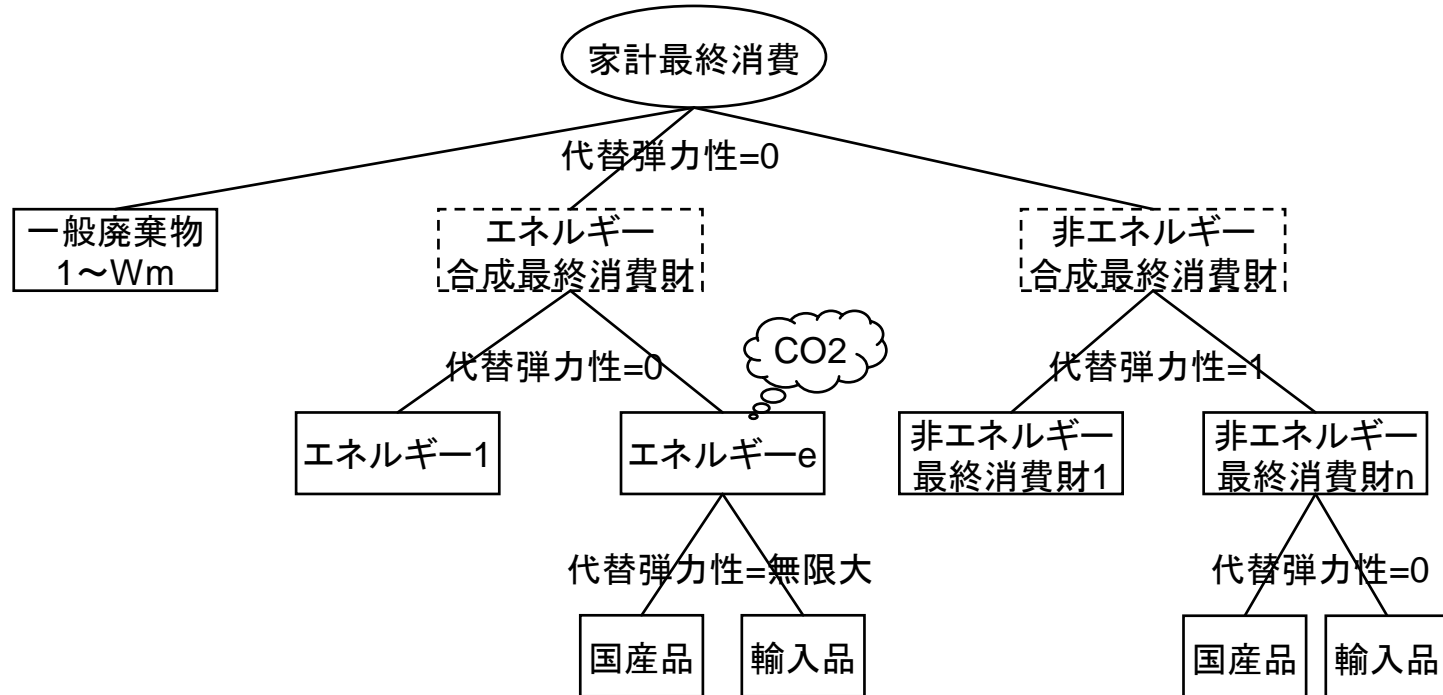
家計最終消費

代替弾力性=0

一般廃棄物 1～Wm

エネルギー 合成最終消費財

非エネルギー 合成最終消費財

代替弾力性=0

CO2

エネルギー1

エネルギーe

代替弾力性=無限大

国産品

輸入品

代替弾力性=1

非エネルギー 最終消費財1

非エネルギー 最終消費財n

代替弾力性=0

国産品

輸入品